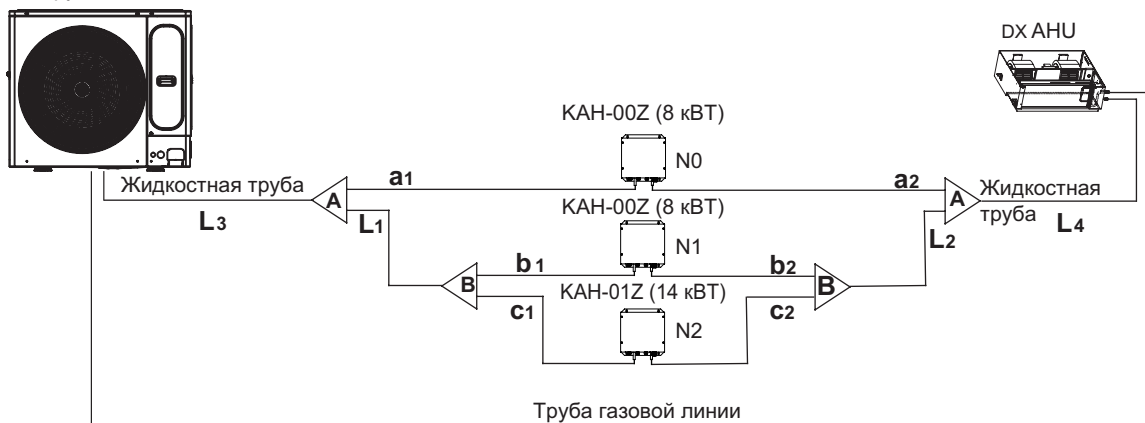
DX AHU

KAH-00Z (8 кВТ)

N0

Жидкостная труба

$a_1$

$a_2$

Жидкостная труба

A

A

KAH-00Z (8 кВТ)

$L_3$

$L_1$

N1

$L_2$

$L_4$

$b_1$

$b_2$

B

B

KAH-01Z (14 кВТ)

$c_1$

$c_2$

N2

Труба газовой линии